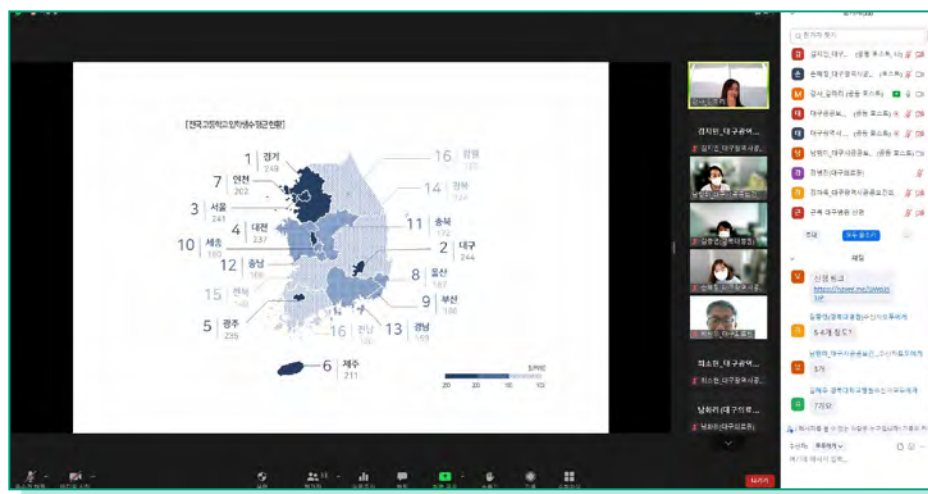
[전국 고등학교 입학생수 평균현황]

1 경기 249
7 인천 202
3 서울 241
4 대전 237
10 세종 180
12 충남 166
15 전북 148
5 광주 235
16 강원 135
14 경북 144
11 충북 172
2 대구 244
8 울산 187
9 부산 186
13 경남 159
16 전남 105
6 제주 211

20 30 10

김지현_대구공업...
최소현_대구공업...
남희리(대구의료...

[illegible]

초대
채팅
신경 회고
https://zoom.me/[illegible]
5-4개 정도?
5개
7개요
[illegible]